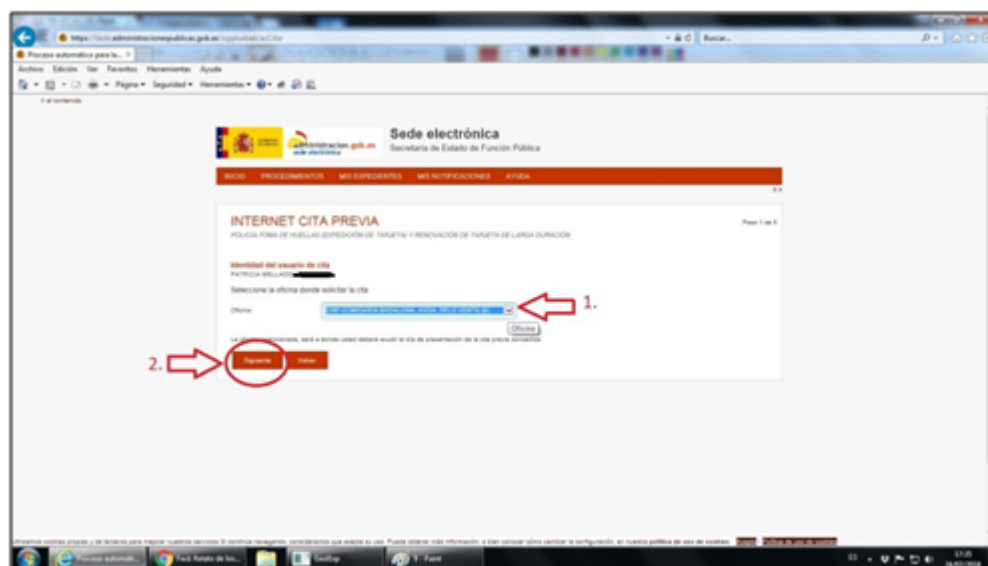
https://sede.administracionespublicas.gob.es/icpplus/citar

Proceso automático para la...

Buscar...

Archivo Edición Ver Favoritos Herramientas Ayuda

Página Seguridad Herramientas

Ir al contenido

administracion.gob.es sede electrónica

Sede electrónica
Secretaría de Estado de Función Pública

INICIO PROCEDIMIENTOS MIS EXPEDIENTES MIS NOTIFICACIONES AYUDA

INTERNET CITA PREVIA

Paso 1 de 5

POLICIA-TOMA DE HUELLAS (EXPEDICIÓN DE TARJETA) Y RENOVACIÓN DE TARJETA DE LARGA DURACIÓN

Identidad del usuario de cita
PATRICIA MELLADO

Seleccione la oficina donde solicitar la cita

Oficina: CNP-COMISARIA BADALONA, AVDA. DELS VENTS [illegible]

Oficina

1.

La oficina seleccionada, será a donde usted deberá acudir el día de presentación de la cita previa concedida.

2.

Siguiente Volver

Utilizamos cookies propias y de terceros para mejorar nuestros servicios. Si continúa navegando, consideramos que acepta su uso. Puede obtener más información, o bien conocer cómo cambiar la configuración, en nuestra política de uso de cookies.

Proceso automátic... Fwd: Relato de los... SeaTop 9 - Paint

13:35